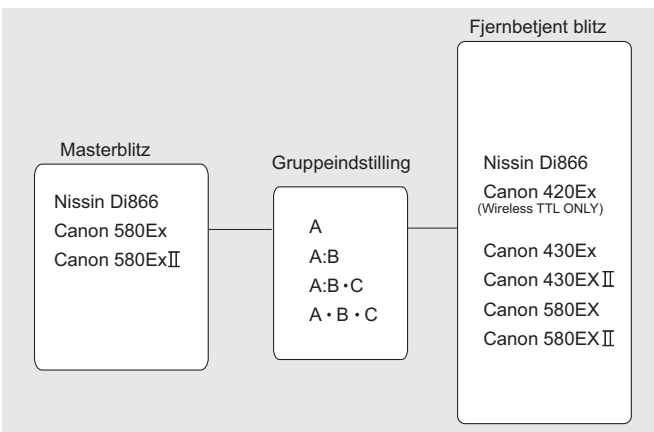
Masterblitz

Nissin Di866
Canon 580Ex
Canon 580ExII

Gruppeindstilling

A
A:B
A:B・C
A・B・C

Fjernbetjent blitz

Nissin Di866
Canon 420Ex
(Wireless TTL ONLY)
Canon 430Ex
Canon 430EXII
Canon 580EX
Canon 580EXII